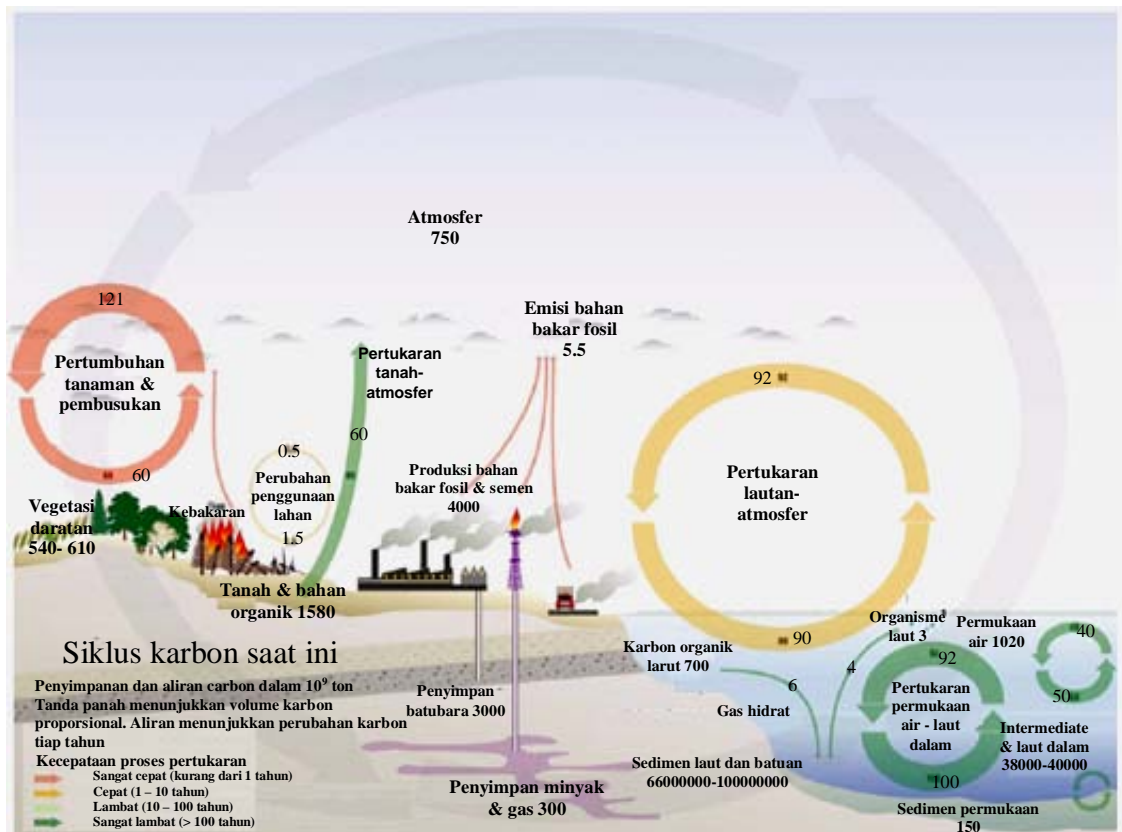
Atmosfer
750

121

Pertumbuhan tanaman & pembusukan

60

Vegetasi daratan 540- 610

Kebakaran

0.5
Perubahan penggunaan lahan
1.5

Pertukaran tanah-atmosfer
60

Tanah & bahan organik 1580

Emisi bahan bakar fosil
5.5

Produksi bahan bakar fosil & semen
4000

92

Pertukaran lautan-atmosfer

90

Siklus karbon saat ini

Penyimpanan dan aliran carbon dalam $10^9$ ton
Tanda panah menunjukkan volume karbon proporsional. Aliran menunjukkan perubahan karbon tiap tahun
Kecepataan proses pertukaran
Sangat cepat (kurang dari 1 tahun)
Cepat (1 – 10 tahun)
Lambat (10 – 100 tahun)
Sangat lambat (> 100 tahun)

Penyimpan batubara 3000

Penyimpan minyak & gas 300

Karbon organik larut 700

6

Gas hidrat

4

Organisme laut 3

Permukaan air 1020

40

92

Pertukaran permukaan air - laut dalam

50

Intermediate & laut dalam 38000-40000

Sedimen laut dan batuan 66000000-100000000

100

Sedimen permukaan 150